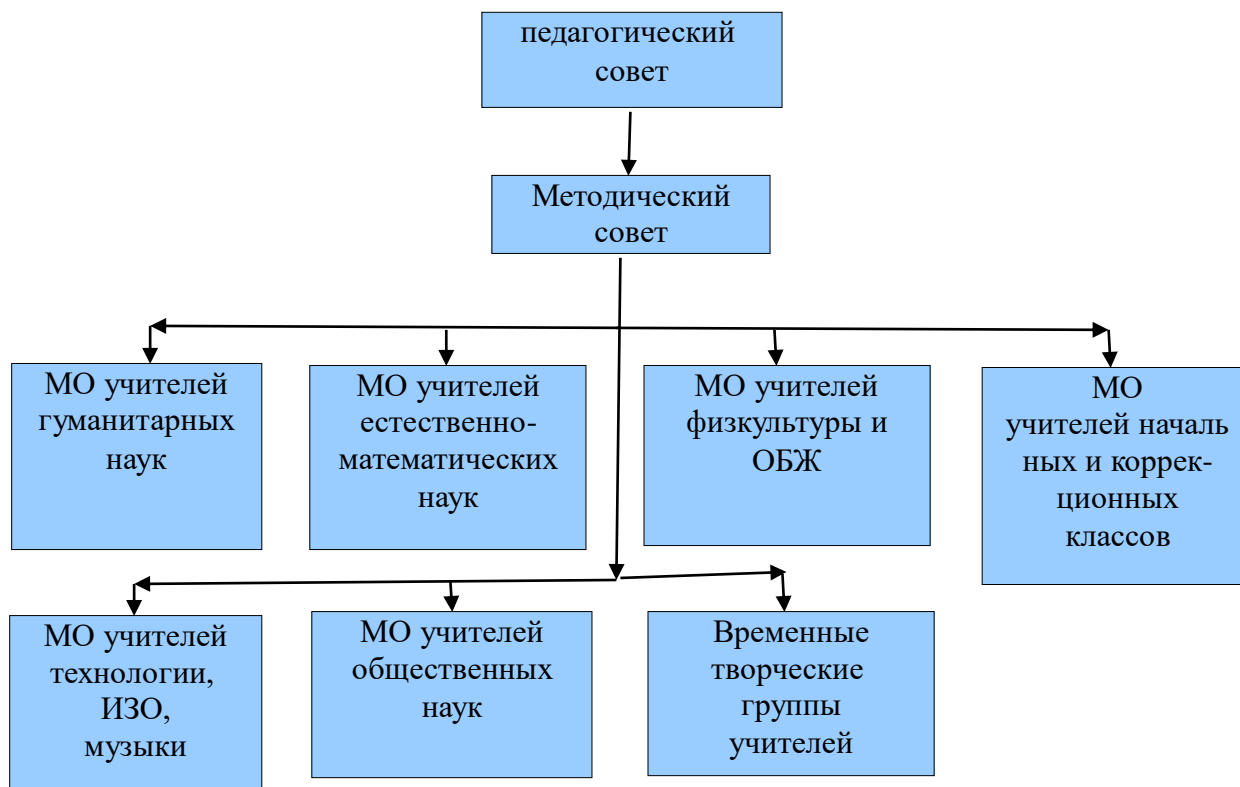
педагогический совет

Методический совет

МО учителей гуманитарных наук

МО учителей естественно-математических наук

МО учителей физкультуры и ОБЖ

МО учителей начальных и коррекционных классов

МО учителей технологии, ИЗО, музыки

МО учителей общественных наук

Временные творческие группы учителей